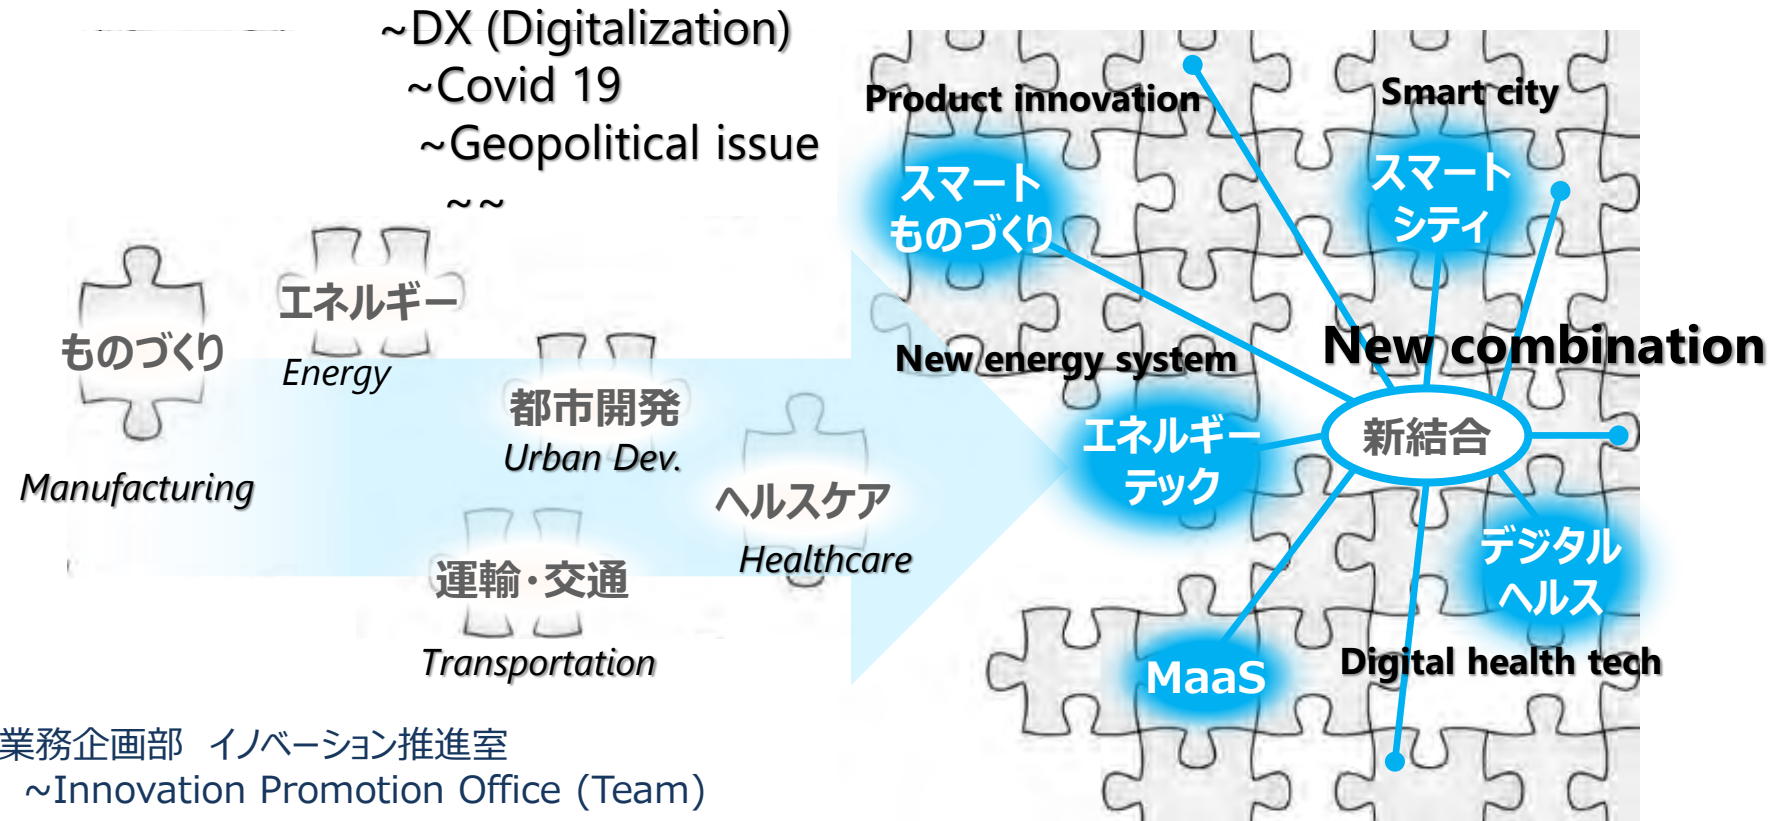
~DX (Digitalization)
~Covid 19
~Geopolitical issue
~~

ものづくり
Manufacturing

エネルギー
Energy

都市開発
Urban Dev.

ヘルスケア
Healthcare

運輸・交通
Transportation

Product innovation

Smart city

スマート
ものづくり

スマート
シティ

New combination

New energy system

エネルギー
テック

新結合

デジタル
ヘルス

MaaS

Digital health tech

業務企画部 イノベーション推進室
~Innovation Promotion Office (Team)